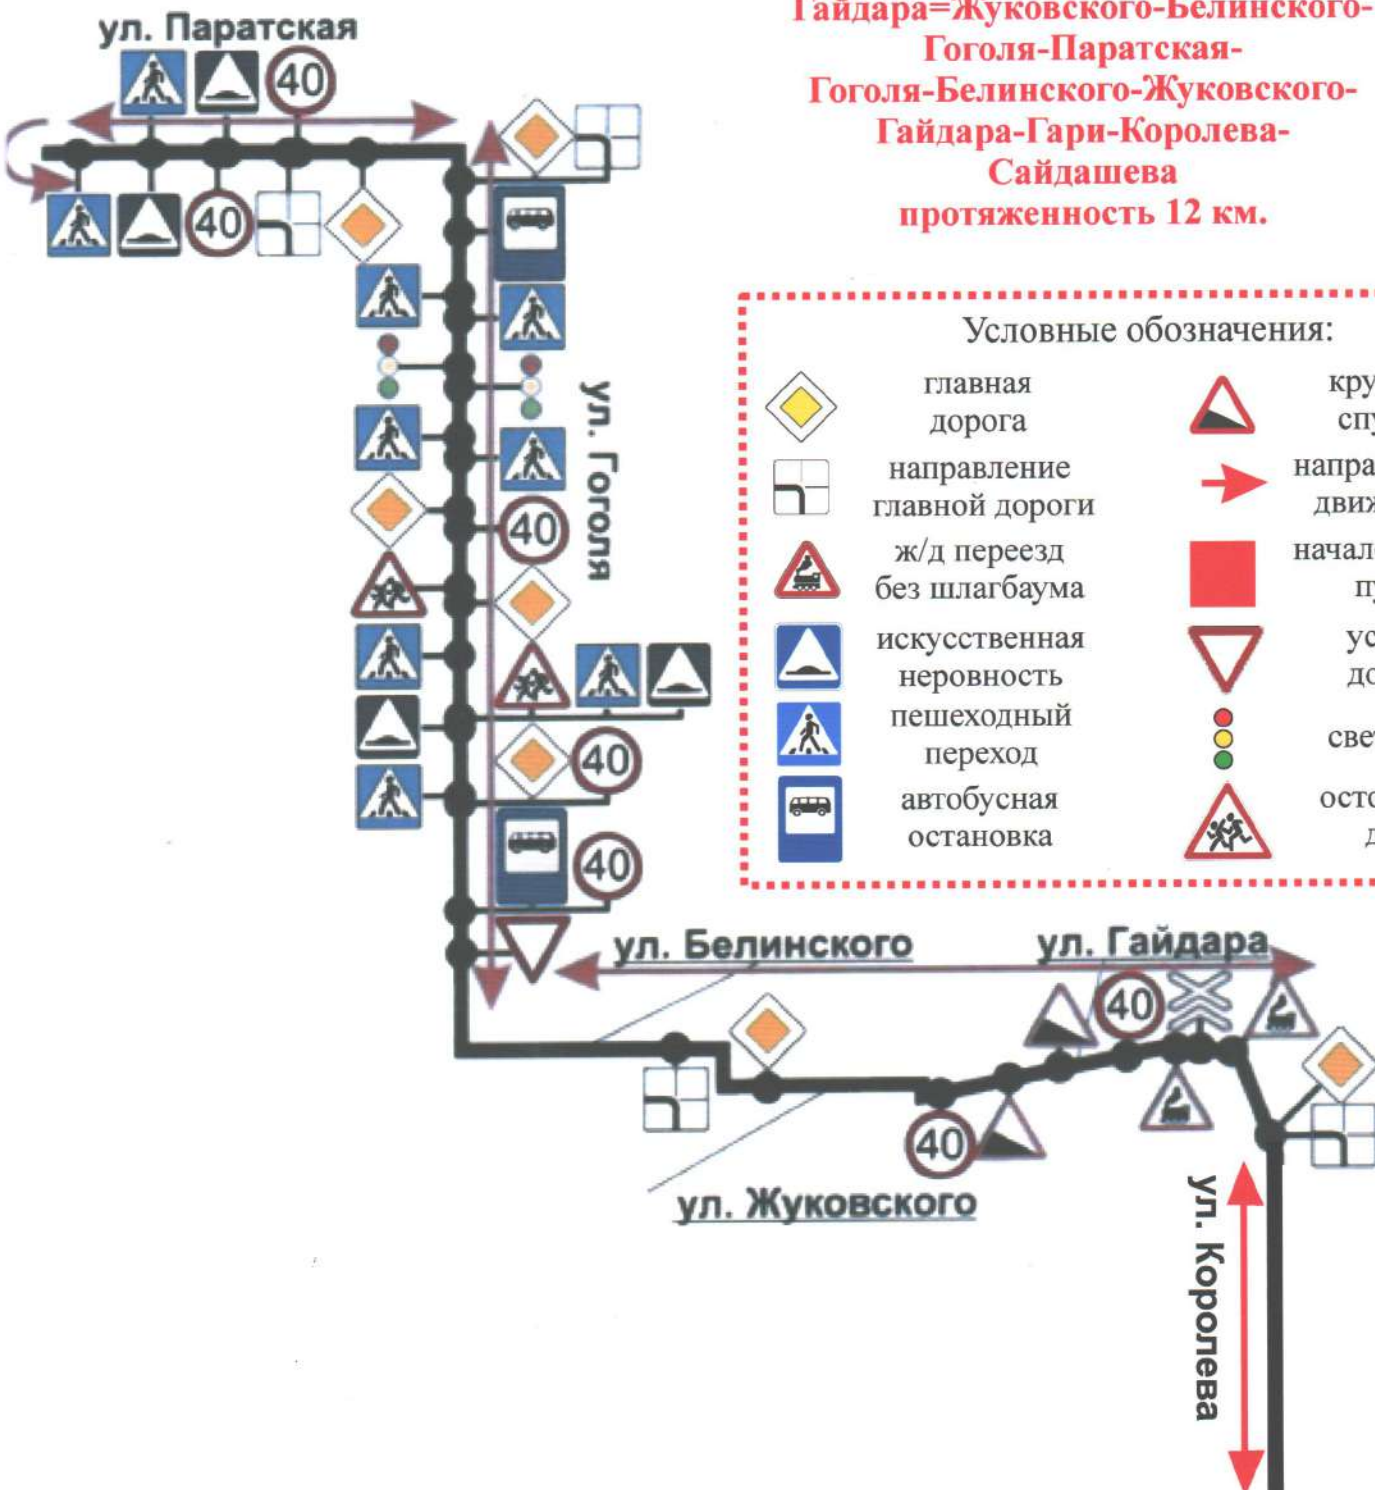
Гайдара=Жуковского-Белинского-
Гоголя-Паратская-
Гоголя-Белинского-Жуковского-
Гайдара-Гари-Королева-
Сайдашева
протяженность 12 км.

ул. Паратская

40

40

ул. Гоголя

40

40

40

Условные обозначения:

главная дорога

направление главной дороги

ж/д переезд без шлагбаума

искусственная неровность

пешеходный переход

автобусная остановка

кру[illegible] спу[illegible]

напра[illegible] движ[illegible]

начал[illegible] п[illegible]

ус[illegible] до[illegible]

све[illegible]

осто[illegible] д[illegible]

ул. Белинского

ул. Гайдара

40

40

ул. Жуковского

ул. Королева